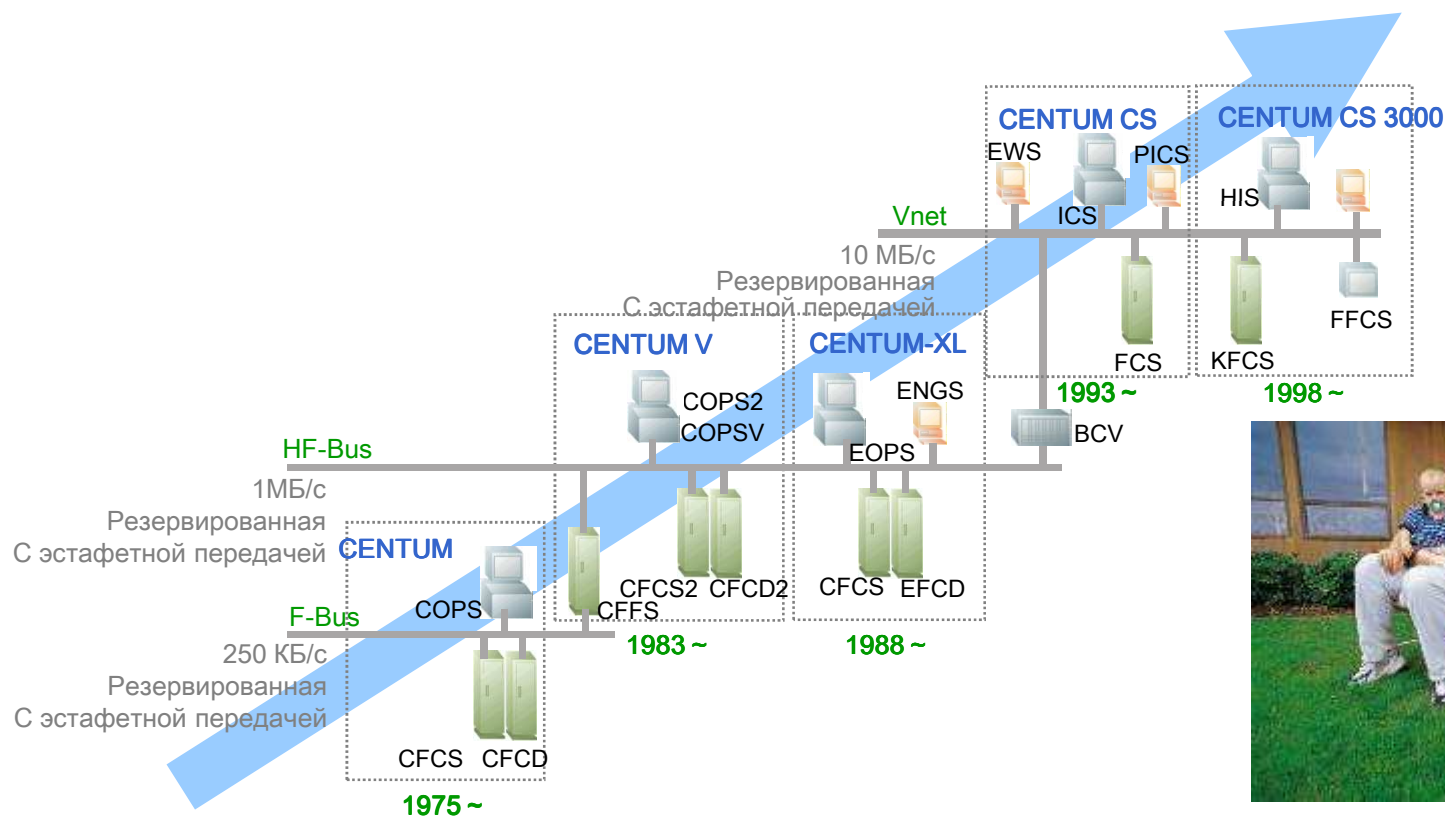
CENTUM CS
CENTUM CS 3000
EWS
PICS
HIS
Vnet
ICS
10 МБ/с
Резервированная
С эстафетной передачей
FCS
KFCS
FFCS
CENTUM V
CENTUM-XL
COPS2
COPSV
ENGS
1993 ~
1998 ~
HF-Bus
EOPS
BCV
1МБ/с
Резервированная
С эстафетной передачей
CENTUM
CFCS2
CFCD2
CFCS
EFCD
F-Bus
COPS
CFFS
1983 ~
1988 ~
250 КБ/с
Резервированная
С эстафетной передачей
CFCS
CFCD
1975 ~